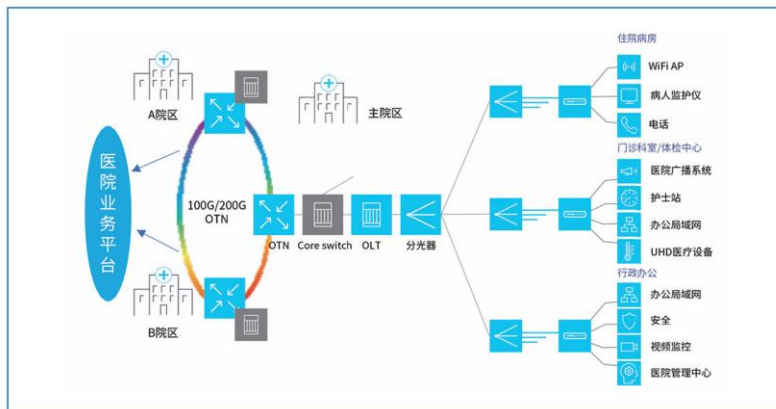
医院业务平台

A院区

主院区

100G/200G OTN

OTN

Core switch

OLT

分光器

B院区

住院病房

WiFi AP

病人监护仪

电话

门诊科室/体检中心

医院广播系统

护士站

办公局域网

UHD医疗设备

行政办公

办公局域网

安全

视频监控

医院管理中心